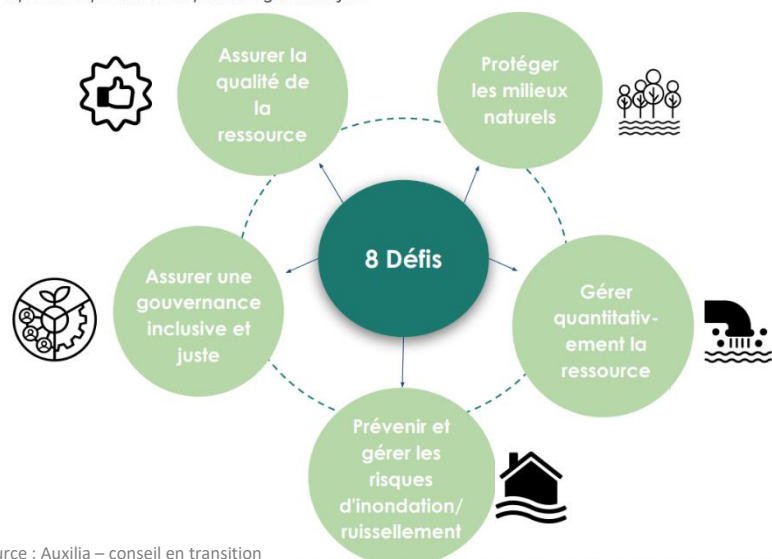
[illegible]

Assurer la qualité de la ressource

Protéger les milieux naturels

8 Défis

Assurer une gouvernance inclusive et juste

Gérer quantitativement la ressource

Prévenir et gérer les risques d'inondation/ ruissellement

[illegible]urce : Auxilia – conseil en transition